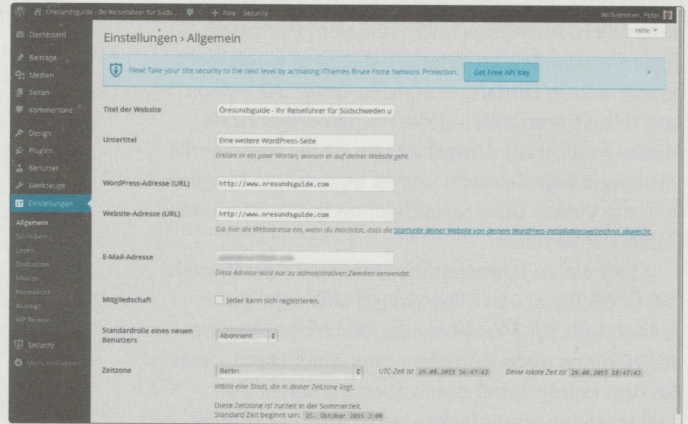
Öresundsguide - Ihr Reiseführer für Südsch... + Neu Security Willkommen, Peter

Dashboard
Beiträge
Medien
Seiten
Kommentare
Design
Plugins
Benutzer
Werkzeuge
Einstellungen
Allgemein
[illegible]
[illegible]
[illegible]
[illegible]
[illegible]
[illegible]
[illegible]
Security
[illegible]

Einstellungen › Allgemein

Hilfe ▾

New! Take your site security to the next level by activating iThemes Brute Force Network Protection. Get Free API Key

Titel der Website Öresundsguide - Ihr Reiseführer für Südschweden u

Untertitel Eine weitere WordPress-Seite
Erkläre in ein paar Worten, worum es auf deiner Website geht.

WordPress-Adresse (URL) http://www.oresundsguide.com

Website-Adresse (URL) http://www.oresundsguide.com
Gib hier die Webadresse ein, wenn du möchtest, dass die Startseite deiner Website von deinem WordPress-Installationsverzeichnis abweicht.

E-Mail-Adresse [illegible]
Diese Adresse wird nur zu administrativen Zwecken verwendet.

Mitgliedschaft Jeder kann sich registrieren.

Standardrolle eines neuen Benutzers Abonnent

Zeitzone Berlin UTC-Zeit ist 29.08.2015 16:47:42 Deine lokale Zeit ist 29.08.2015 18:47:42
Wähle eine Stadt, die in deiner Zeitzone liegt.

Diese Zeitzone ist zurzeit in der Sommerzeit.
Standard Zeit beginnt um: 25. Oktober 2015 2:00